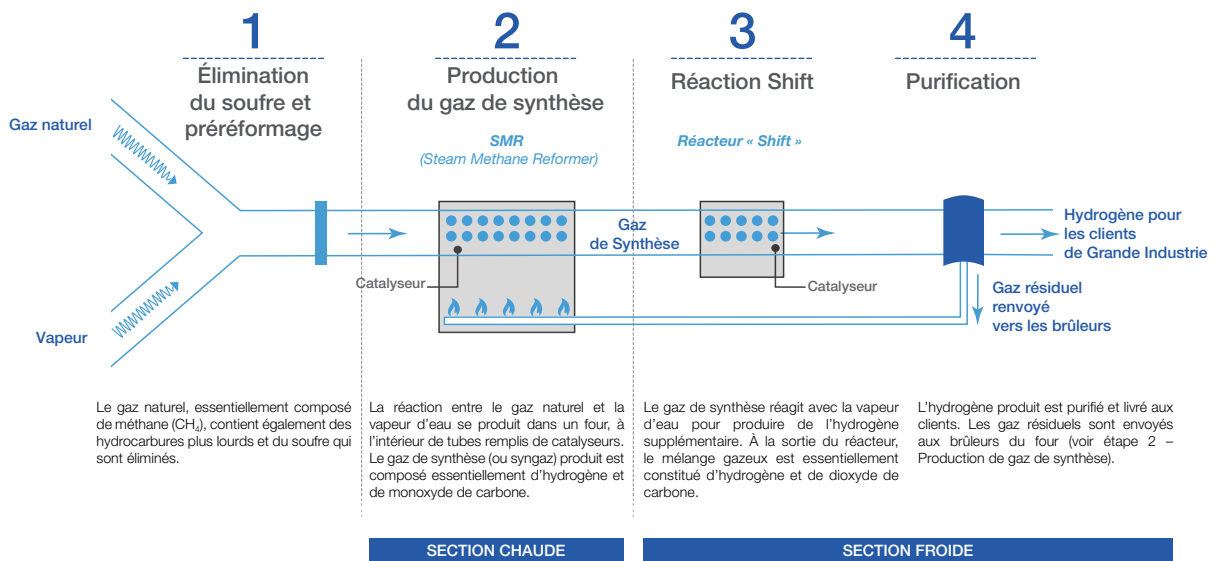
1
Élimination du soufre et préréformage

2
Production du gaz de synthèse

3
Réaction Shift

4
Purification

Gaz naturel

Vapeur

SMR
(Steam Methane Reformer)

Réacteur « Shift »

Gaz de Synthèse

Catalyseur

Catalyseur

Hydrogène pour les clients de Grande Industrie

Gaz résiduel renvoyé vers les brûleurs

Le gaz naturel, essentiellement composé de méthane ($CH_4$), contient également des hydrocarbures plus lourds et du soufre qui sont éliminés.

La réaction entre le gaz naturel et la vapeur d'eau se produit dans un four, à l'intérieur de tubes remplis de catalyseurs. Le gaz de synthèse (ou syngaz) produit est composé essentiellement d'hydrogène et de monoxyde de carbone.

Le gaz de synthèse réagit avec la vapeur d'eau pour produire de l'hydrogène supplémentaire. À la sortie du réacteur, le mélange gazeux est essentiellement constitué d'hydrogène et de dioxyde de carbone.

L'hydrogène produit est purifié et livré aux clients. Les gaz résiduels sont envoyés aux brûleurs du four (voir étape 2 – Production de gaz de synthèse).

SECTION CHAUDE

SECTION FROIDE